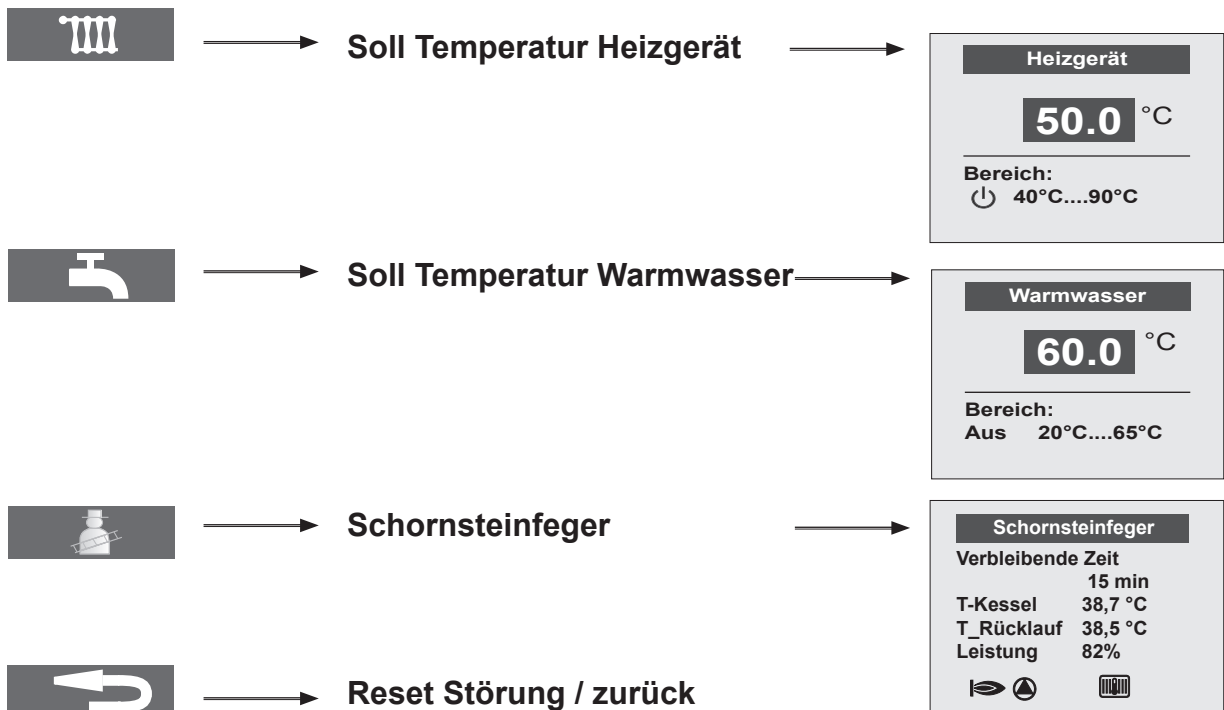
Soll Temperatur Heizgerät

Heizgerät

50.0 °C

Bereich:
40°C....90°C

Soll Temperatur Warmwasser

Warmwasser

60.0 °C

Bereich:
Aus 20°C....65°C

Schornsteinfeger

Schornsteinfeger
Verbleibende Zeit
15 min
T-Kessel 38,7 °C
T_Rücklauf 38,5 °C
Leistung 82%

Reset Störung / zurück